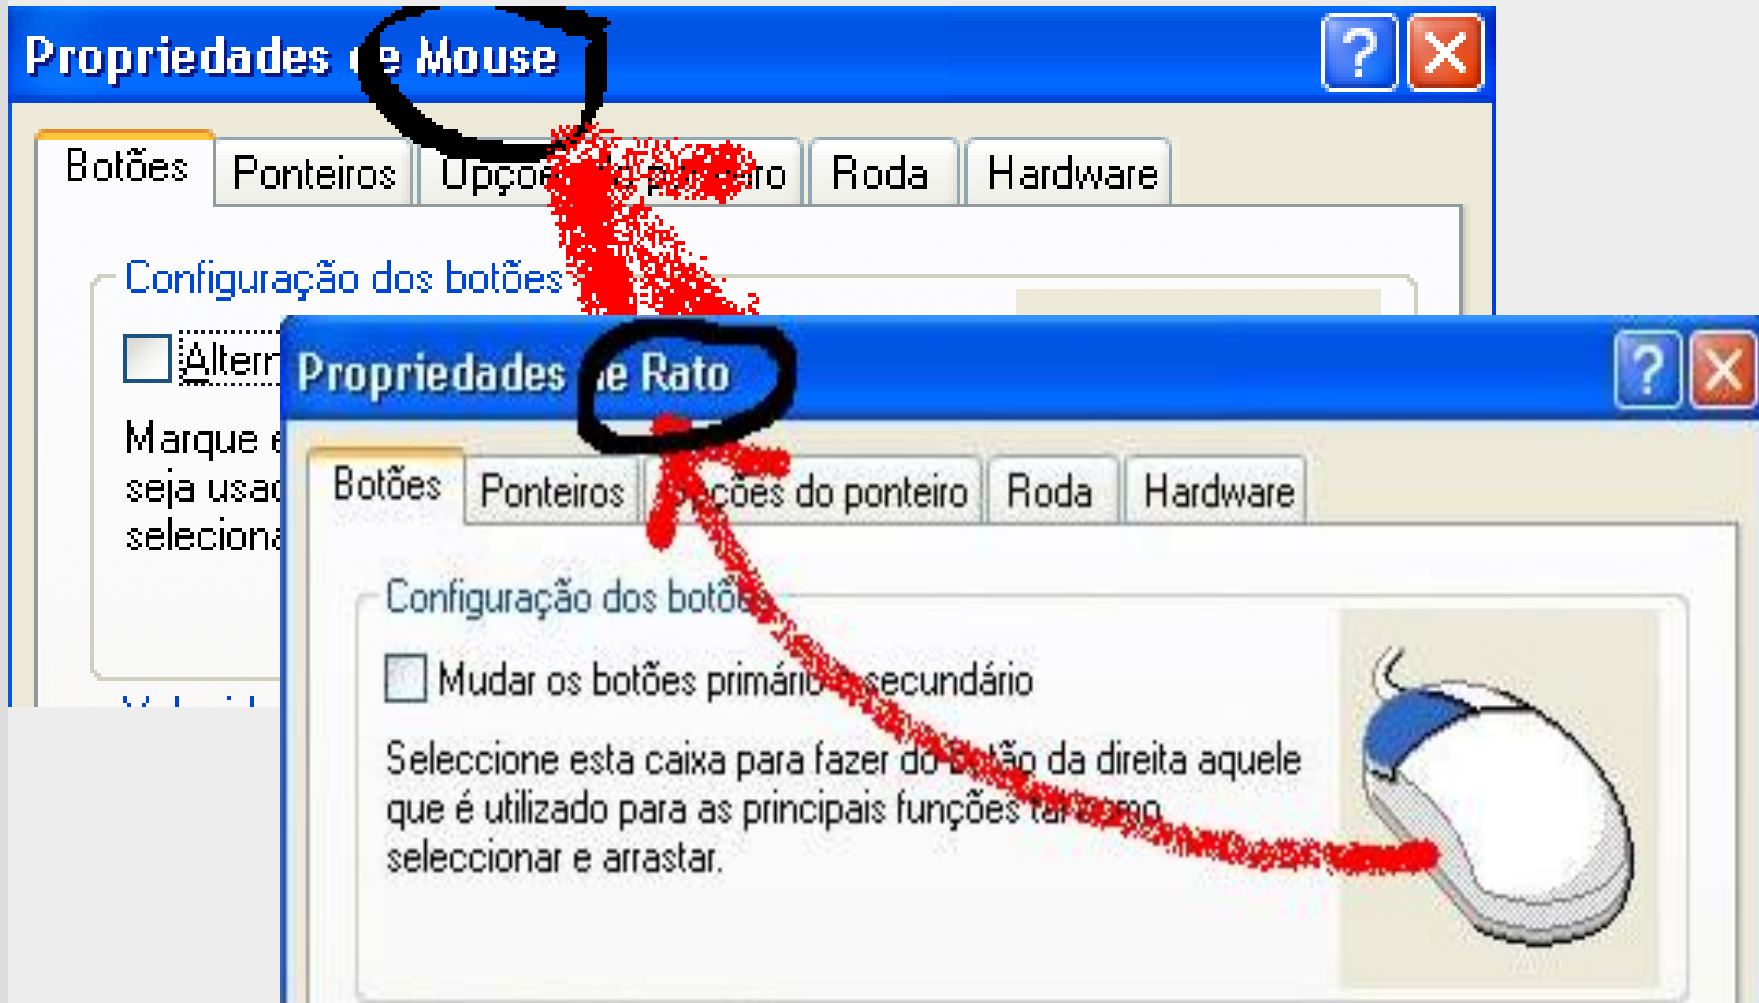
Propriedades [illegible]e Mouse

?

Botões | Ponteiros | Opçõe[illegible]o | Roda | Hardware

Configuração dos botões

Altern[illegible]

Marque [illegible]
seja usa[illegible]
seleciona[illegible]

Propriedades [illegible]e Rato

?

Botões | Ponteiros | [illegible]ções do ponteiro | Roda | Hardware

Configuração dos botõ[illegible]

Mudar os botões primário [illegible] secundário

Seleccione esta caixa para fazer do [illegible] da direita aquele que é utilizado para as principais funções ta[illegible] seleccionar e arrastar.